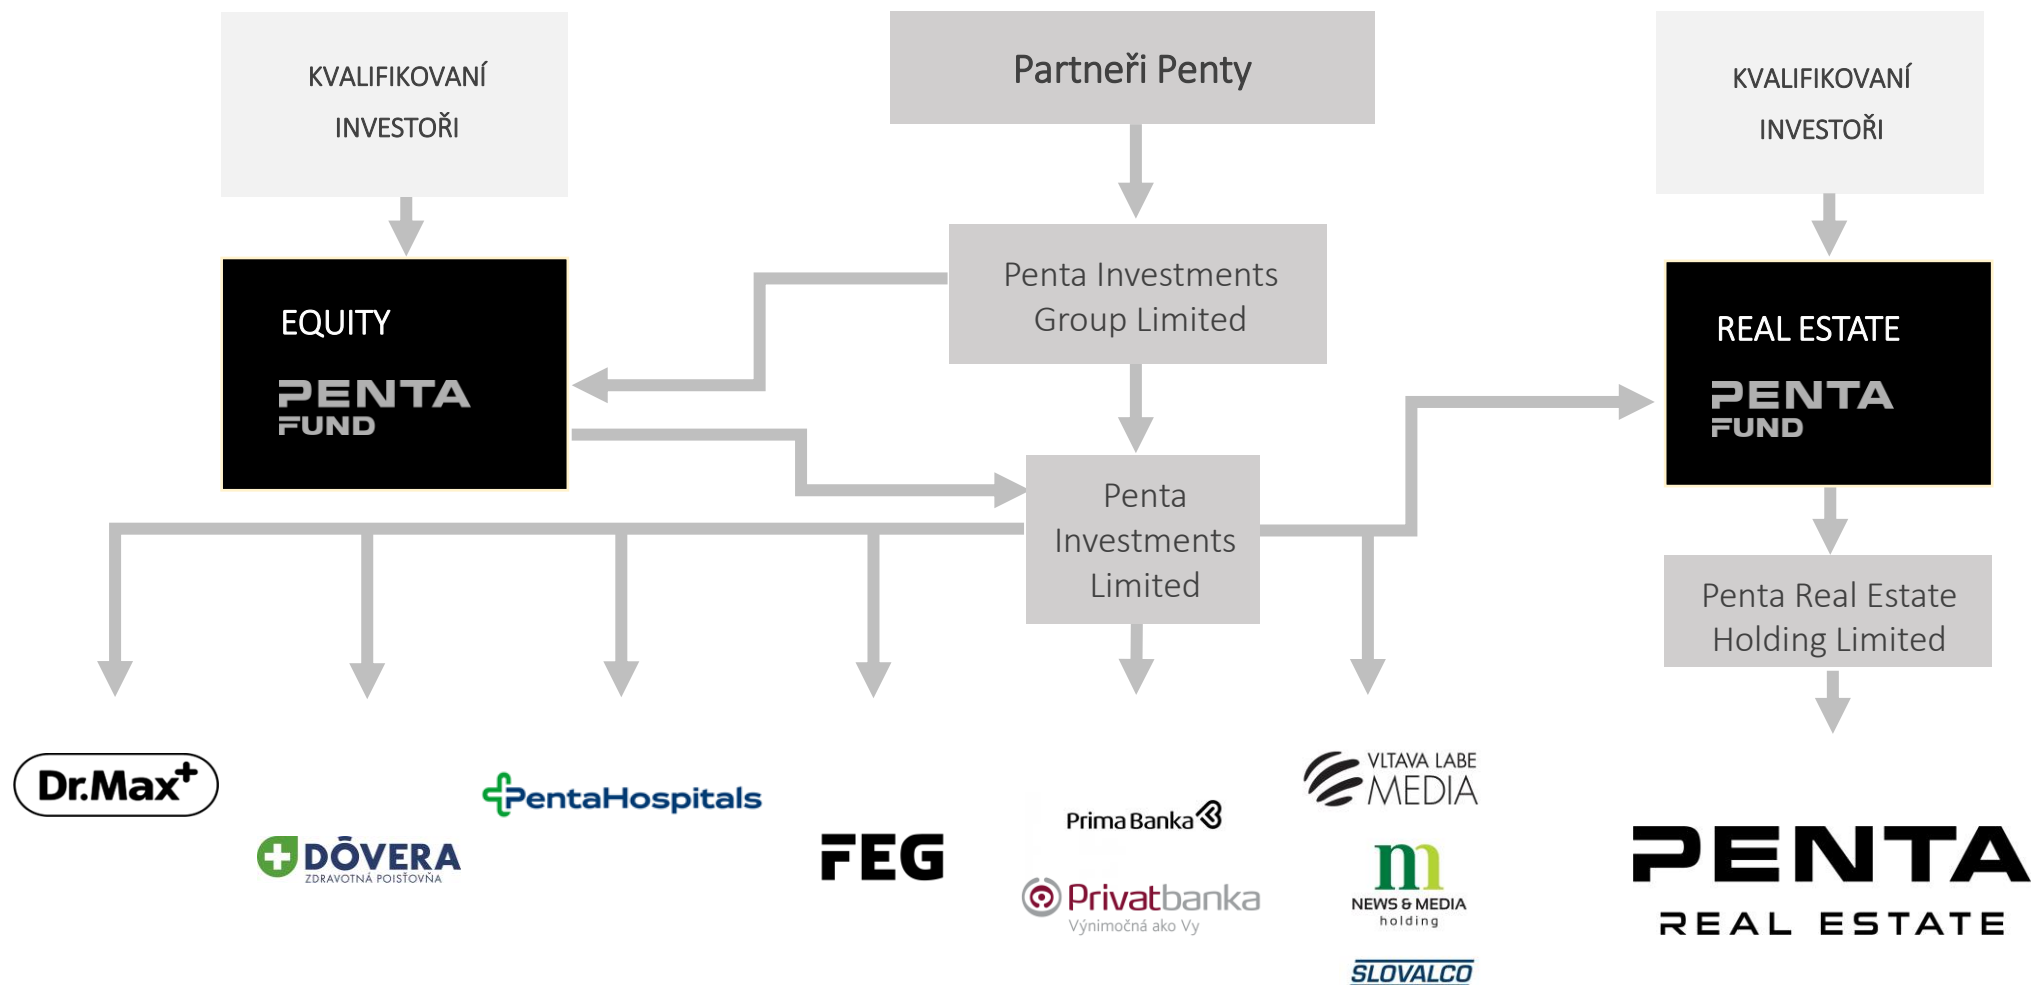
KVALIFIKOVANÍ INVESTOŘI

Partneři Penty

KVALIFIKOVANÍ INVESTOŘI

EQUITY
PENTA FUND

Penta Investments Group Limited

REAL ESTATE
PENTA FUND

Penta Investments Limited

Penta Real Estate Holding Limited

Dr.Max+

DÔVERA
ZDRAVOTNÁ POISŤOVŇA

PentaHospitals

FEG

Prima Banka

Privatbanka
Výnimočná ako Vy

VLTAVA LABE MEDIA

NEWS & MEDIA holding

SLOVALCO

PENTA
REAL ESTATE